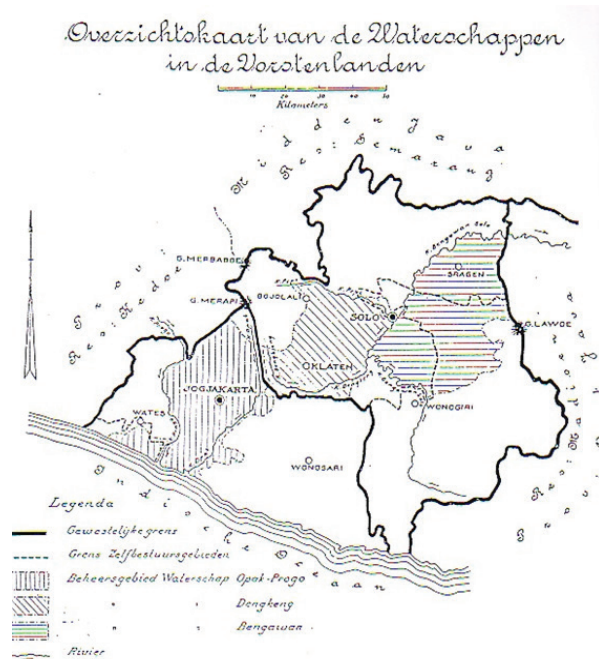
Overzichtskaart van de Waterschappen in de Vorstenlanden

10 20 30 40 50
Kilometers

Midden Java
Res: Semarang

Res: Kedoe

G. MERBABOE
G. MERAPI
BOJOLALI
SOLO
SRAGEN
G. LAWOE
KLATEN
JOGJAKARTA
WATES
WONOGIRI
WONOSARI

Res: Madioen

Indische Oceaan

Legenda
Gewestelijke grens
Grens Zelfbestuursgebieden
Beheersgebied Waterschap Opak-Progo
" " " Dengkeng
" " " Bengawan
Rivier